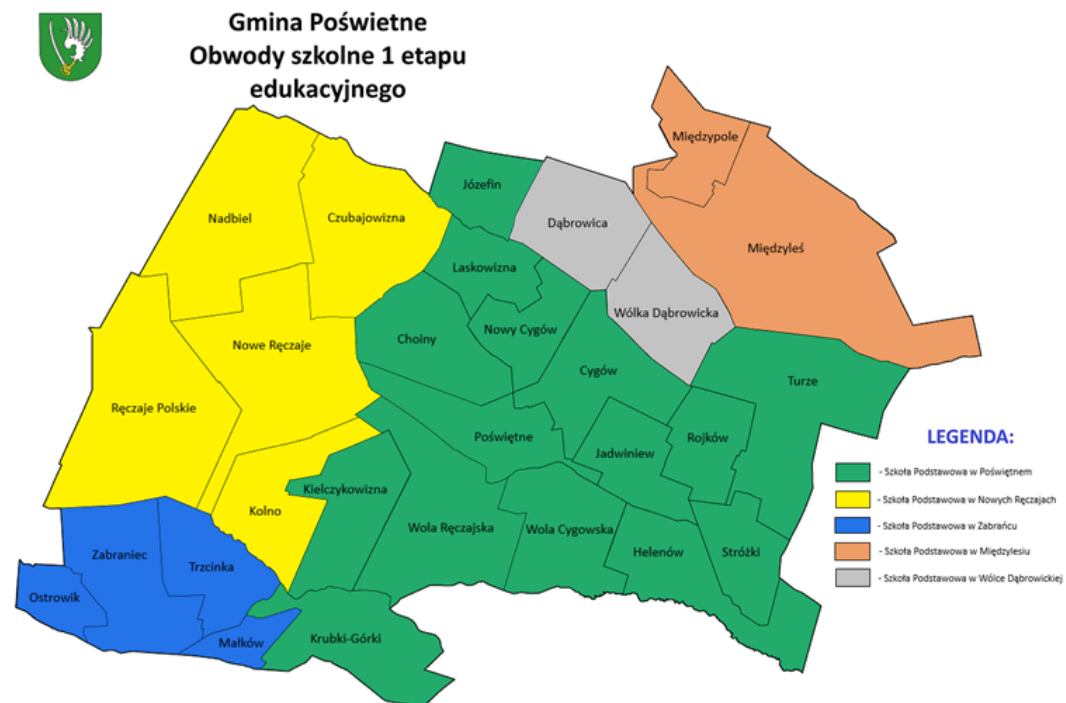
Gmina Poświetne
Obwody szkolne 1 etapu edukacyjnego

Józefin
Dąbrowica
Międzypole
Nadbiel
Czubajowizna
Międzyleś
Laskowizna
Wólka Dąbrowicka
Nowy Cygów
Choiny
Nowe Ręczaje
Cygów
Turze
Ręczaje Polskie
Poświętne
Rojków
Jadwiniew
Kielczykowizna
Kolno
Wola Ręczajska
Wola Cygowska
Zabraniec
Trzcinka
Helenów
Stróżki
Ostrowik
Małków
Krubki-Górki

LEGENDA:
- Szkoła Podstawowa w Poświętnem
- Szkoła Podstawowa w Nowych Ręczajach
- Szkoła Podstawowa w Zabrańcu
- Szkoła Podstawowa w Międzylesiu
- Szkoła Podstawowa w Wólce Dąbrowickiej